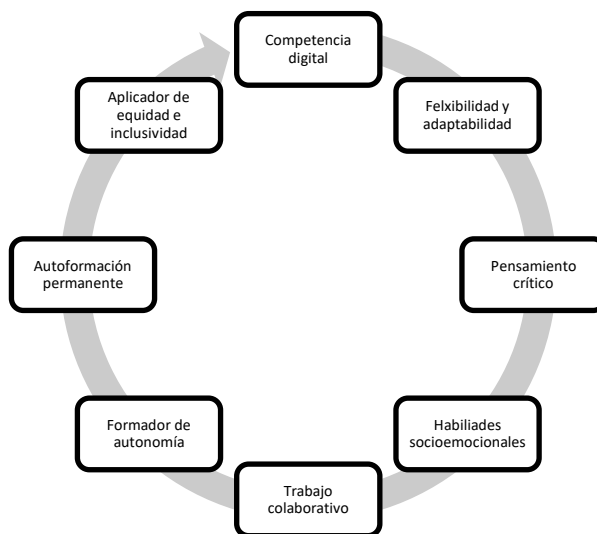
Competencia digital

Felxibilidad y adaptabilidad

Pensamiento crítico

Habiliades socioemocionales

Trabajo colaborativo

Formador de autonomía

Autoformación permanente

Aplicador de equidad e inclusividad